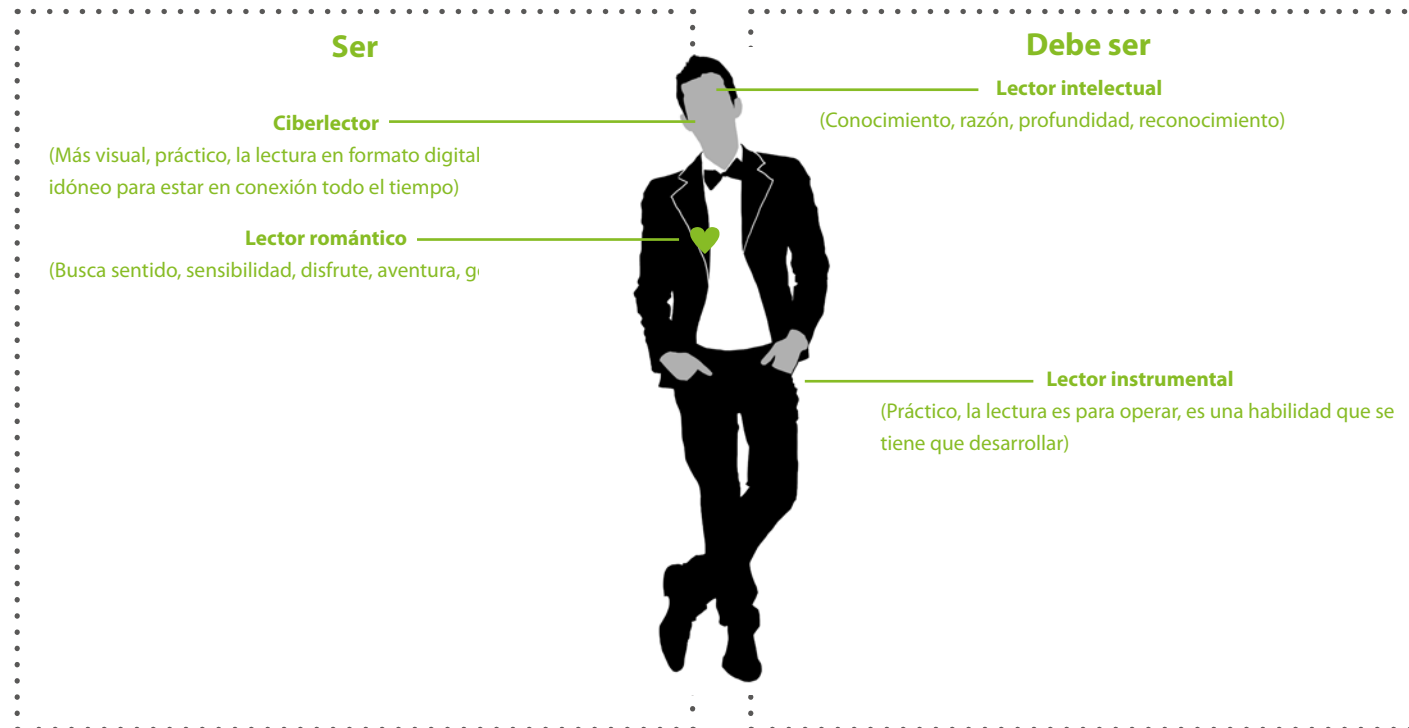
Ser

Ciberlector

(Más visual, práctico, la lectura en formato digital idóneo para estar en conexión todo el tiempo)

Lector romántico

(Busca sentido, sensibilidad, disfrute, aventura, g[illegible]

Debe ser

Lector intelectual

(Conocimiento, razón, profundidad, reconocimiento)

Lector instrumental

(Práctico, la lectura es para operar, es una habilidad que se tiene que desarrollar)